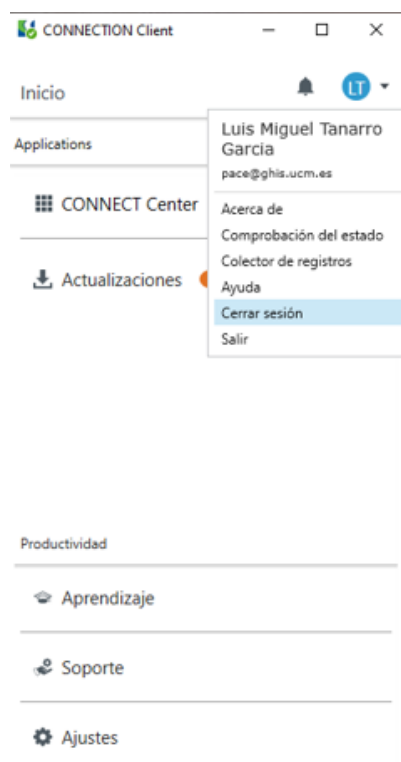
CONNECTION Client

Inicio

LT

Applications

Luis Miguel Tanarro Garcia
pace@ghis.ucm.es

CONNECT Center

Acerca de
Comprobación del estado
Colector de registros
Ayuda
Cerrar sesión
Salir

Actualizaciones

Productividad

Aprendizaje

Soporte

Ajustes